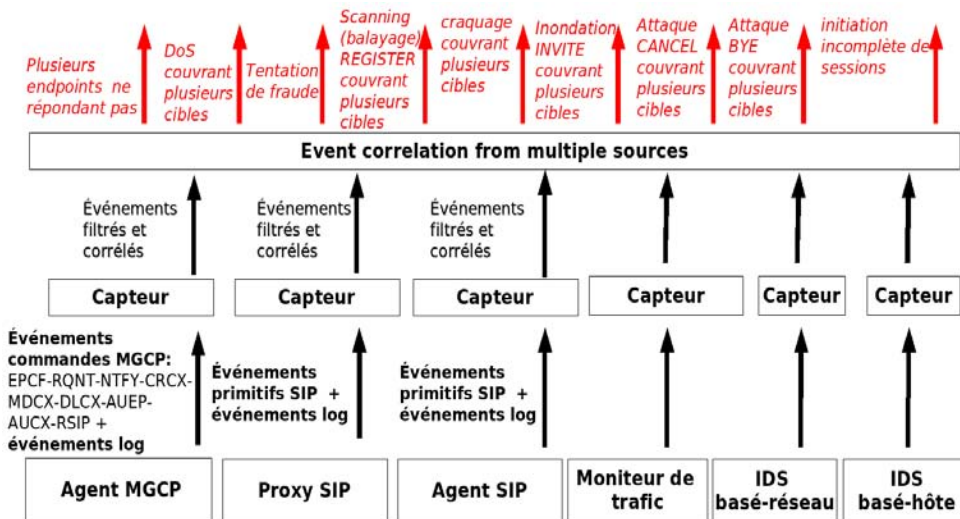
Plusieurs endpoints ne répondant pas

DoS couvrant plusieurs cibles

Tentation de fraude

Scanning (balayage) REGISTER couvrant plusieurs cibles

craquage couvrant plusieurs cibles

Inondation INVITE couvrant plusieurs cibles

Attaque CANCEL couvrant plusieurs cibles

Attaque BYE couvrant plusieurs cibles

initiation incomplète de sessions

Event correlation from multiple sources

Événements filtrés et corrélés

Événements filtrés et corrélés

Événements filtrés et corrélés

Capteur

Capteur

Capteur

Capteur

Capteur

Capteur

Événements commandes MGCP: EPCF-RQNT-NTFY-CRCX-MDCX-DLCX-AUEP-AUCX-RSIP + événements log

Événements primitifs SIP + événements log

Événements primitifs SIP + événements log

Agent MGCP

Proxy SIP

Agent SIP

Moniteur de trafic

IDS basé-réseau

IDS basé-hôte